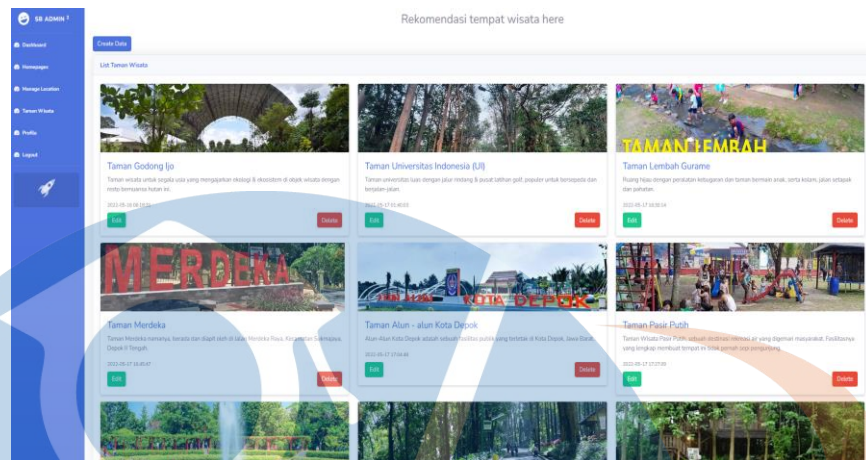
SB ADMIN 2

Dashboard

Homepages

Manage Location

Taman Wisata

Profile

Logout

Rekomendasi tempat wisata here

Create Data

List Taman Wisata

TAMAN LEMBAH

Taman Godong Ijo

Taman wisata untuk segala usia yang mengajarkan ekologi & ekosistem di objek wisata dengan moto bernuansa hutan ini.

2022-05-18 08:19:32

Edit

Delete

Taman Universitas Indonesia (UI)

Taman universitas luas dengan jalur melalang & pusat latihan golf, populer untuk bersepeda dan berjalan-jalan.

2022-05-17 15:40:03

Edit

Delete

Taman Lembah Gurame

Ruang hijau dengan peralatan kebugaran dan taman bermain anak, serta kolam, jalan setapak dan gazebo.

2022-05-17 16:00:14

Edit

Delete

MERDEKA

KOTA DEPOK

Taman Merdeka

Taman Merdeka namanya, berada dan diapit oleh di Jalan Merdeka Raya, Kecamatan Sukmajaya, Depok II Tengah.

2022-05-17 16:05:47

Edit

Delete

Taman Alun - alun Kota Depok

Alun-Alun Kota Depok adalah sebuah fasilitas publik yang terletak di Kota Depok, Jawa Barat.

2022-05-17 17:04:40

Edit

Delete

Taman Pasir Putih

Taman Wisata Pasir Putih sebuah destinasi rekreasi air yang digemari masyarakat. Fasilitasnya yang lengkap membuat tempat ini tidak pernah sepi pengunjung.

2022-05-17 17:27:00

Edit

Delete